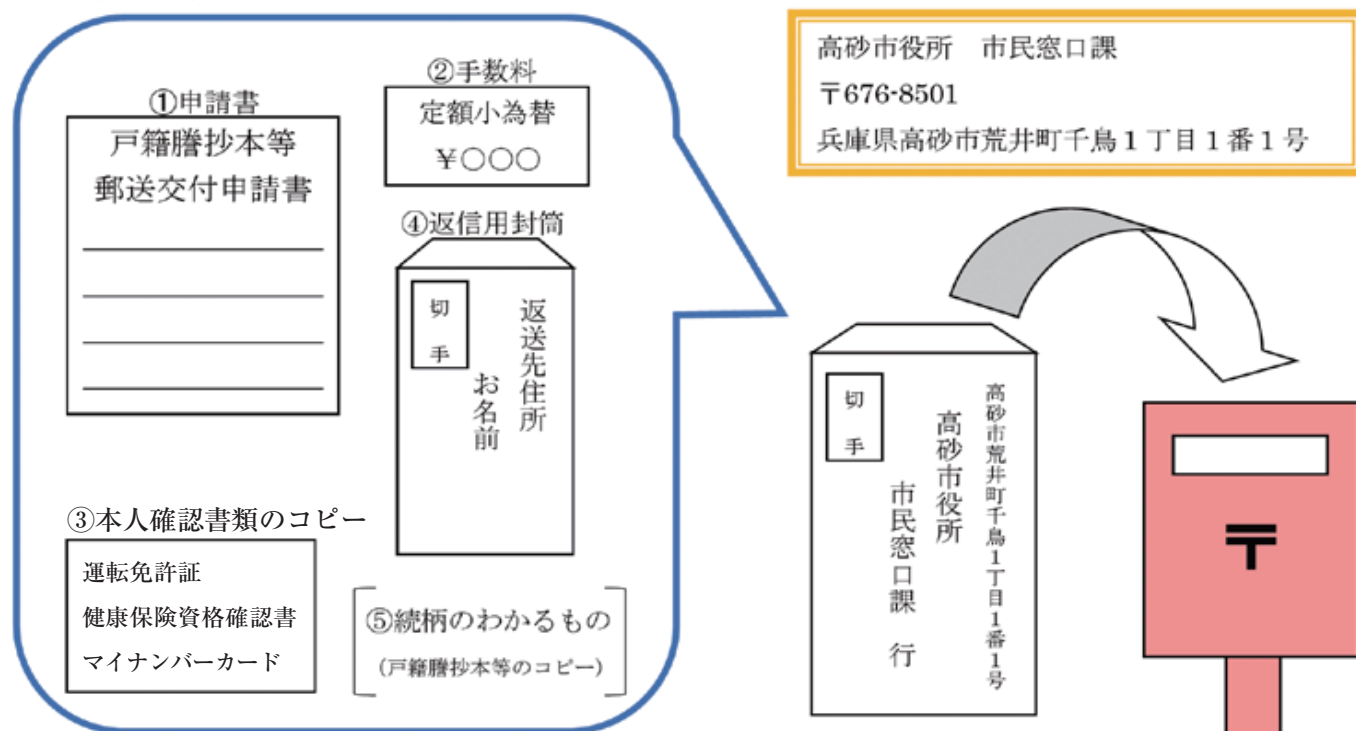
①申請書

戸籍謄抄本等
郵送交付申請書

②手数料

定額小為替
¥○○○

④返信用封筒

切
手

返送先住所
お名前

③本人確認書類のコピー

運転免許証
健康保険資格確認書
マイナンバーカード

⑤続柄のわかるもの
(戸籍謄抄本等のコピー)

高砂市役所　市民窓口課
〒676-8501
兵庫県高砂市荒井町千鳥１丁目１番１号

切
手

高砂市荒井町千鳥1丁目1番1号
高砂市役所
市民窓口課　行

〒